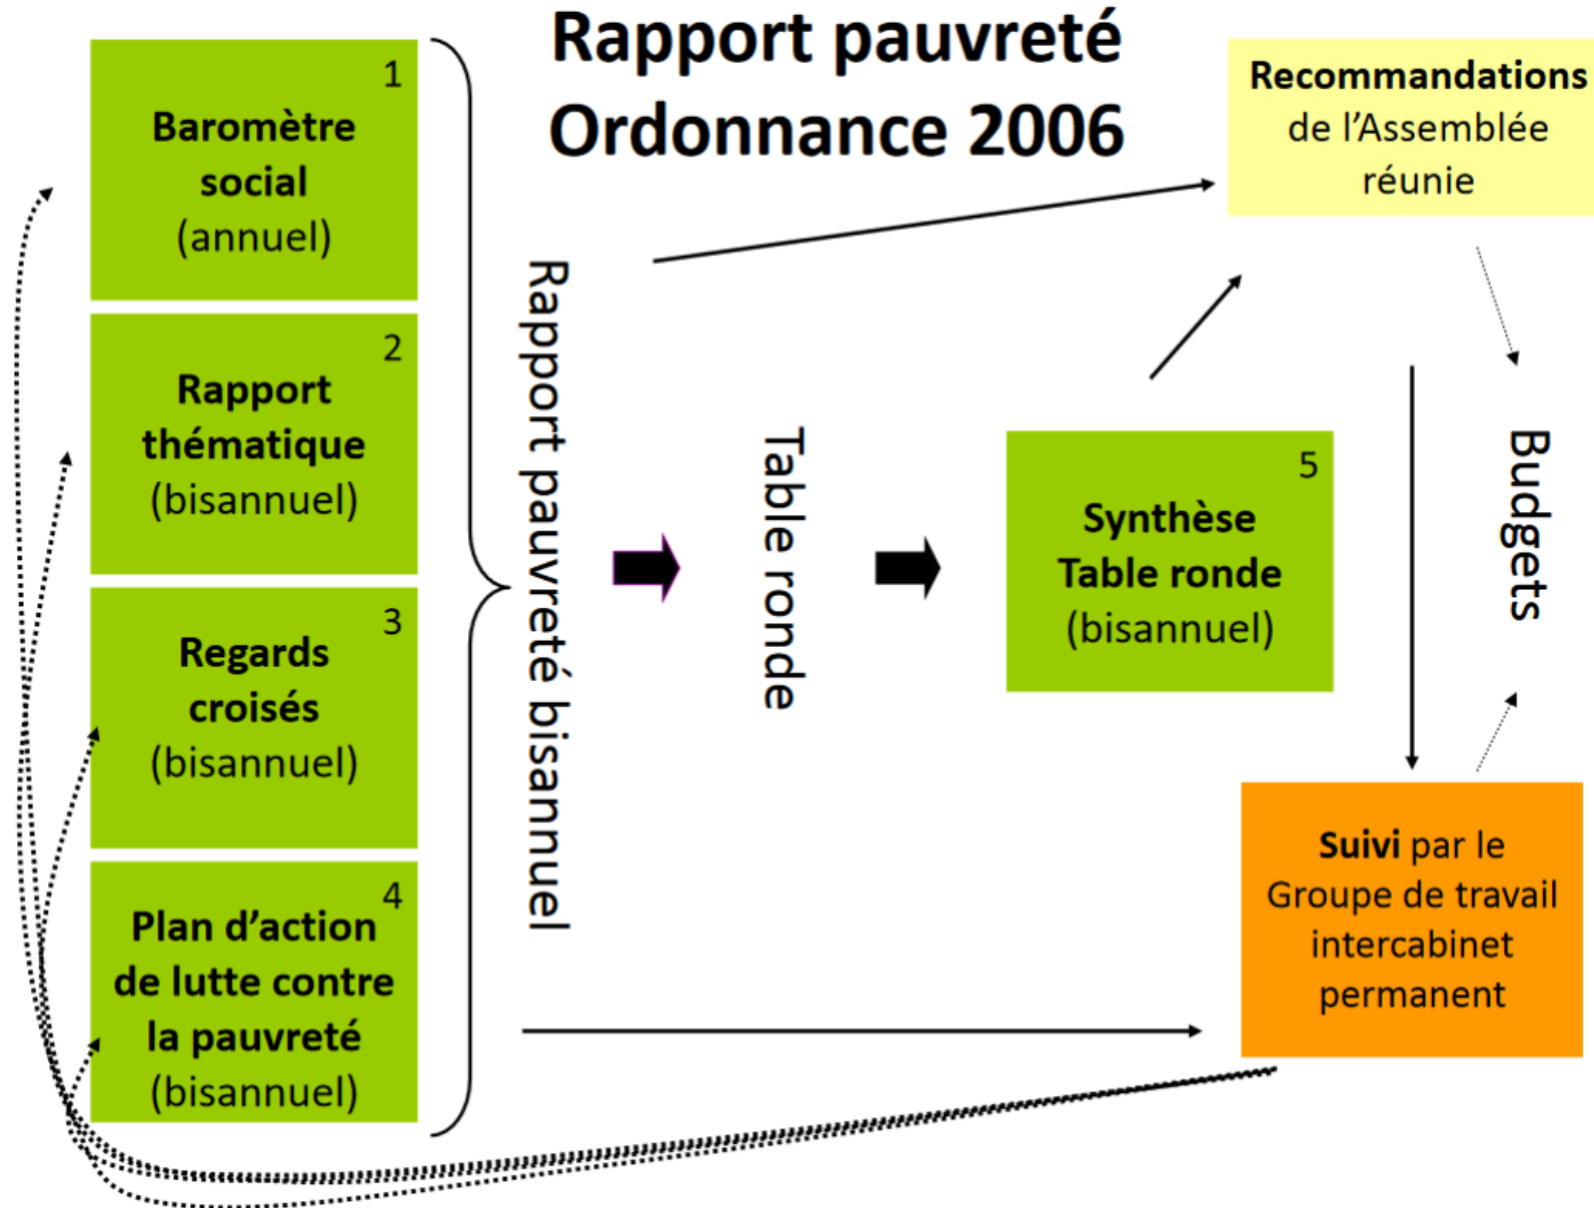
Rapport pauvreté
Ordonnance 2006

1
Baromètre social
(annuel)

2
Rapport thématique
(bisannuel)

3
Regards croisés
(bisannuel)

4
Plan d'action de lutte contre la pauvreté
(bisannuel)

Rapport pauvreté bisannuel

Table ronde

5
Synthèse Table ronde
(bisannuel)

Recommandations de l'Assemblée réunie

Budgets

Suivi par le Groupe de travail intercabinet permanent